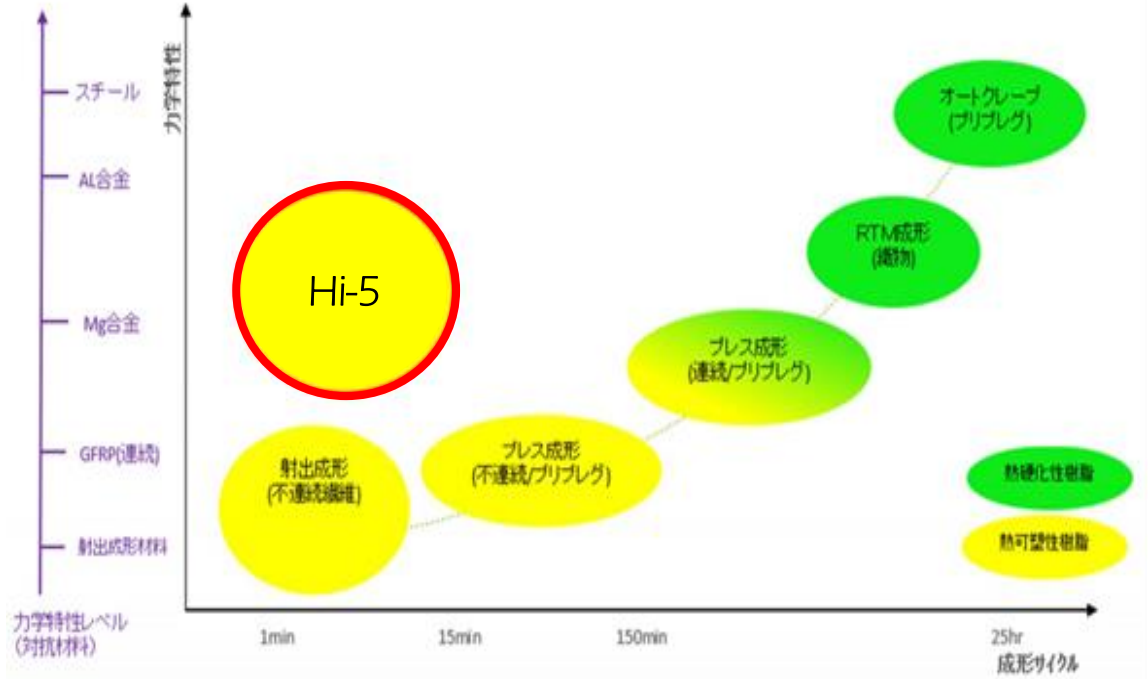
スチール
AL合金
Mg合金
GFRP(連続)
射出成形材料
力学特性レベル
(対抗材料)

力学特性

Hi-5

オートクレーブ
(プリプレグ)

RTM成形
(織物)

プレス成形
(連続/プリプレグ)

プレス成形
(不連続/プリプレグ)

射出成形
(不連続繊維)

熱硬化性樹脂
熱可塑性樹脂

1min
15min
150min
25hr
成形サイクル